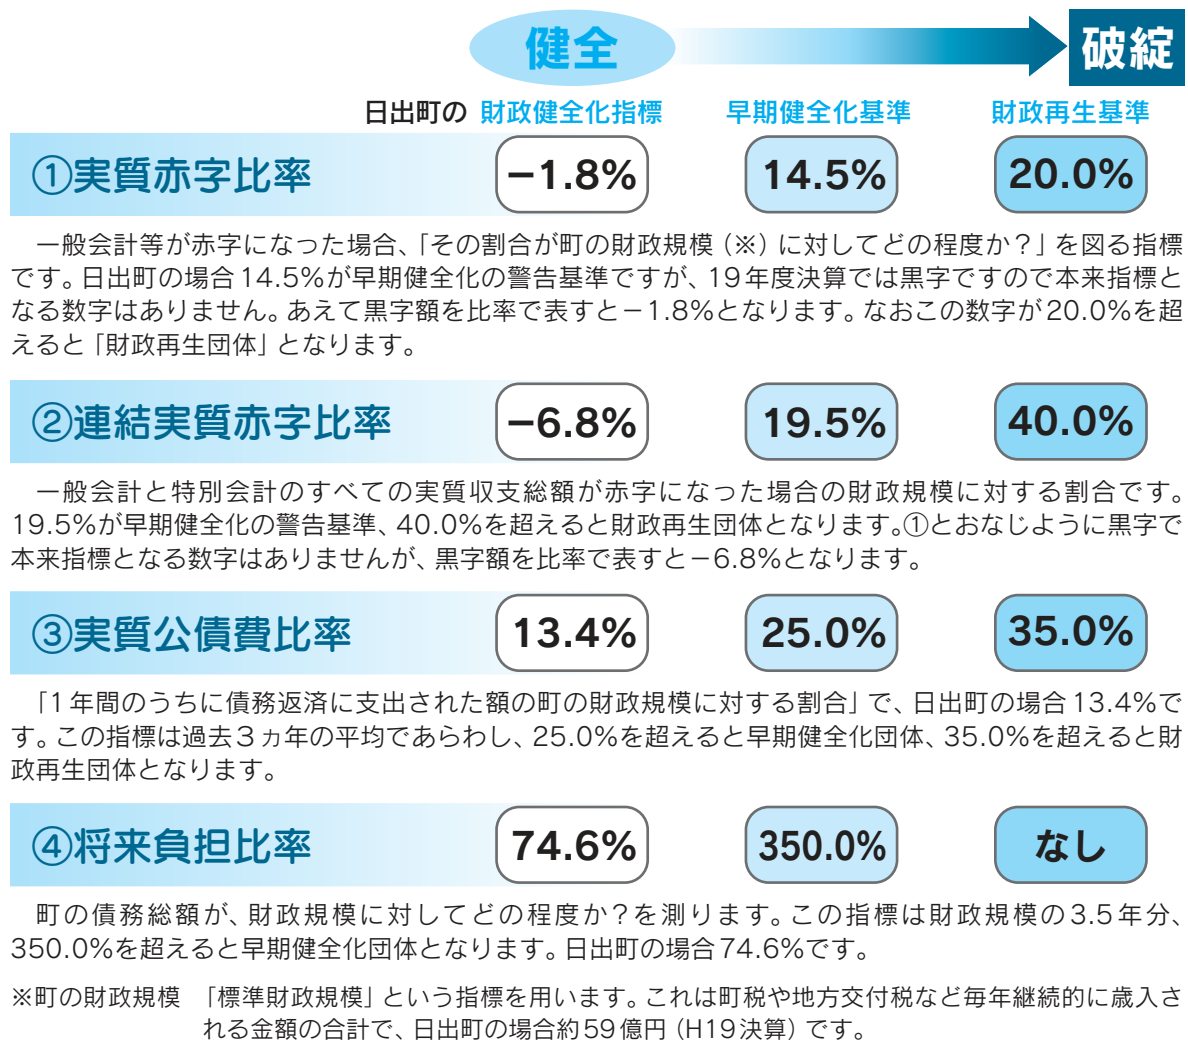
健全

破綻

日出町の 財政健全化指標 早期健全化基準 財政再生基準

①実質赤字比率

−1.8%

14.5%

20.0%

一般会計等が赤字になった場合、「その割合が町の財政規模（※）に対してどの程度か？」を図る指標です。日出町の場合14.5%が早期健全化の警告基準ですが、19年度決算では黒字ですので本来指標となる数字はありません。あえて黒字額を比率で表すと−1.8%となります。なおこの数字が20.0%を超えると「財政再生団体」となります。

②連結実質赤字比率

−6.8%

19.5%

40.0%

一般会計と特別会計のすべての実質収支総額が赤字になった場合の財政規模に対する割合です。19.5%が早期健全化の警告基準、40.0%を超えると財政再生団体となります。①とおなじように黒字で本来指標となる数字はありませんが、黒字額を比率で表すと−6.8%となります。

③実質公債費比率

13.4%

25.0%

35.0%

「1年間のうちに債務返済に支出された額の町の財政規模に対する割合」で、日出町の場合13.4%です。この指標は過去3ヵ年の平均であらわし、25.0%を超えると早期健全化団体、35.0%を超えると財政再生団体となります。

④将来負担比率

74.6%

350.0%

なし

町の債務総額が、財政規模に対してどの程度か？を測ります。この指標は財政規模の3.5年分、350.0%を超えると早期健全化団体となります。日出町の場合74.6%です。

※町の財政規模 「標準財政規模」という指標を用います。これは町税や地方交付税など毎年継続的に歳入される金額の合計で、日出町の場合約59億円（H19決算）です。